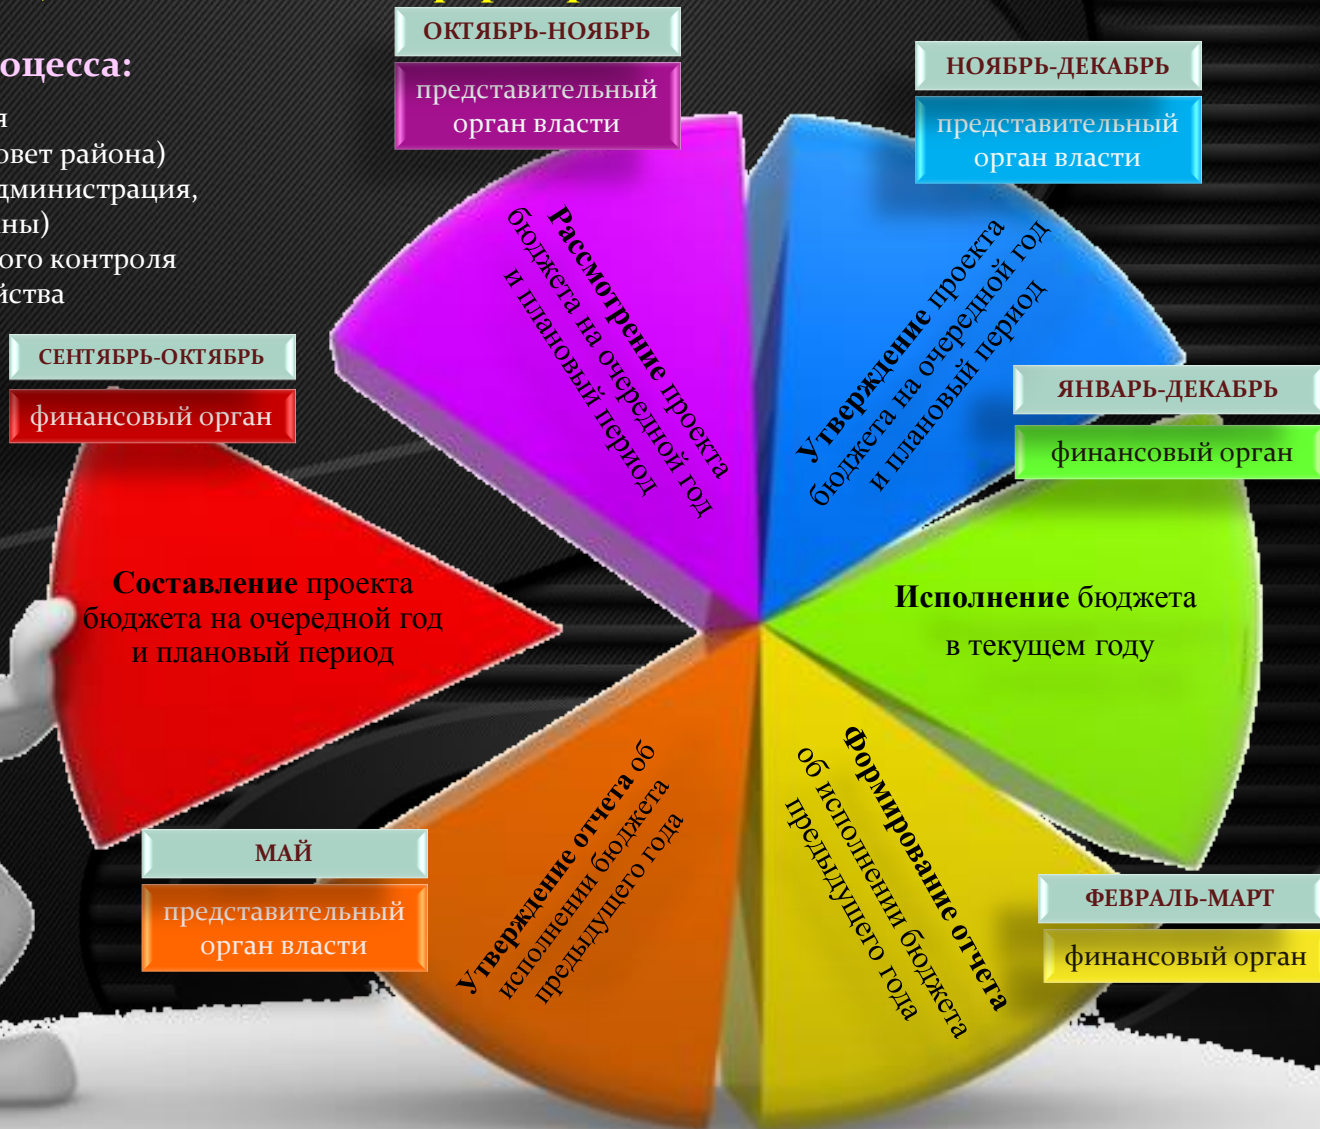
оцесса:
я
овет района)
дминистрация,
ны)
ого контроля
йства

ОКТЯБРЬ-НОЯБРЬ
представительный орган власти

НОЯБРЬ-ДЕКАБРЬ
представительный орган власти

СЕНТЯБРЬ-ОКТЯБРЬ
финансовый орган

Рассмотрение проекта бюджета на очередной год и плановый период

Утверждение проекта бюджета на очередной год и плановый период

ЯНВАРЬ-ДЕКАБРЬ
финансовый орган

Составление проекта бюджета на очередной год и плановый период

Исполнение бюджета в текущем году

МАЙ
представительный орган власти

Утверждение отчета об исполнении бюджета предыдущего года

Формирование отчета об исполнении бюджета предыдущего года

ФЕВРАЛЬ-МАРТ
финансовый орган